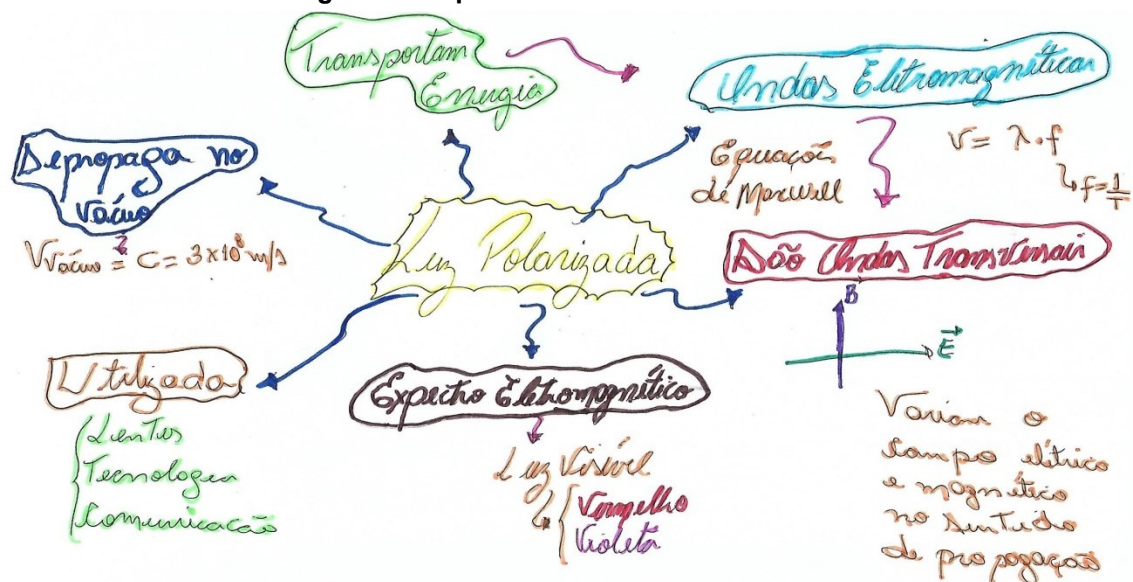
Transportam Energia

Ondas Eletromagnéticas

Se propaga no vácuo

Equação de Maxwell

$V = \lambda \cdot f$

$f = \frac{1}{T}$

$V_{vácuo} = c = 3 \times 10^8$ m/s

Luz Polarizada

São Ondas Transversais

B

$\vec{E}$

Utilizada

Lentes
Tecnologia
Comunicação

Espectro Eletromagnético

Luz Visível

Vermelho
Violeta

Variam o campo elétrico e magnético no sentido de propagação